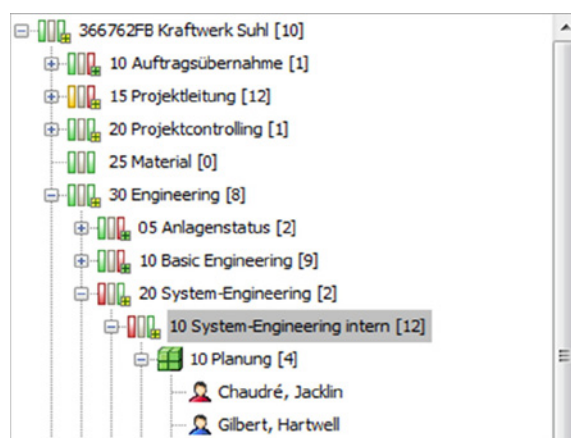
366762FB Kraftwerk Suhl [10]
10 Auftragsübernahme [1]
15 Projektleitung [12]
20 Projektcontrolling [1]
25 Material [0]
30 Engineering [8]
05 Anlagenstatus [2]
10 Basic Engineering [9]
20 System-Engineering [2]
10 System-Engineering intern [12]
10 Planung [4]
Chaudré, Jacklin
Gilbert, Hartwell